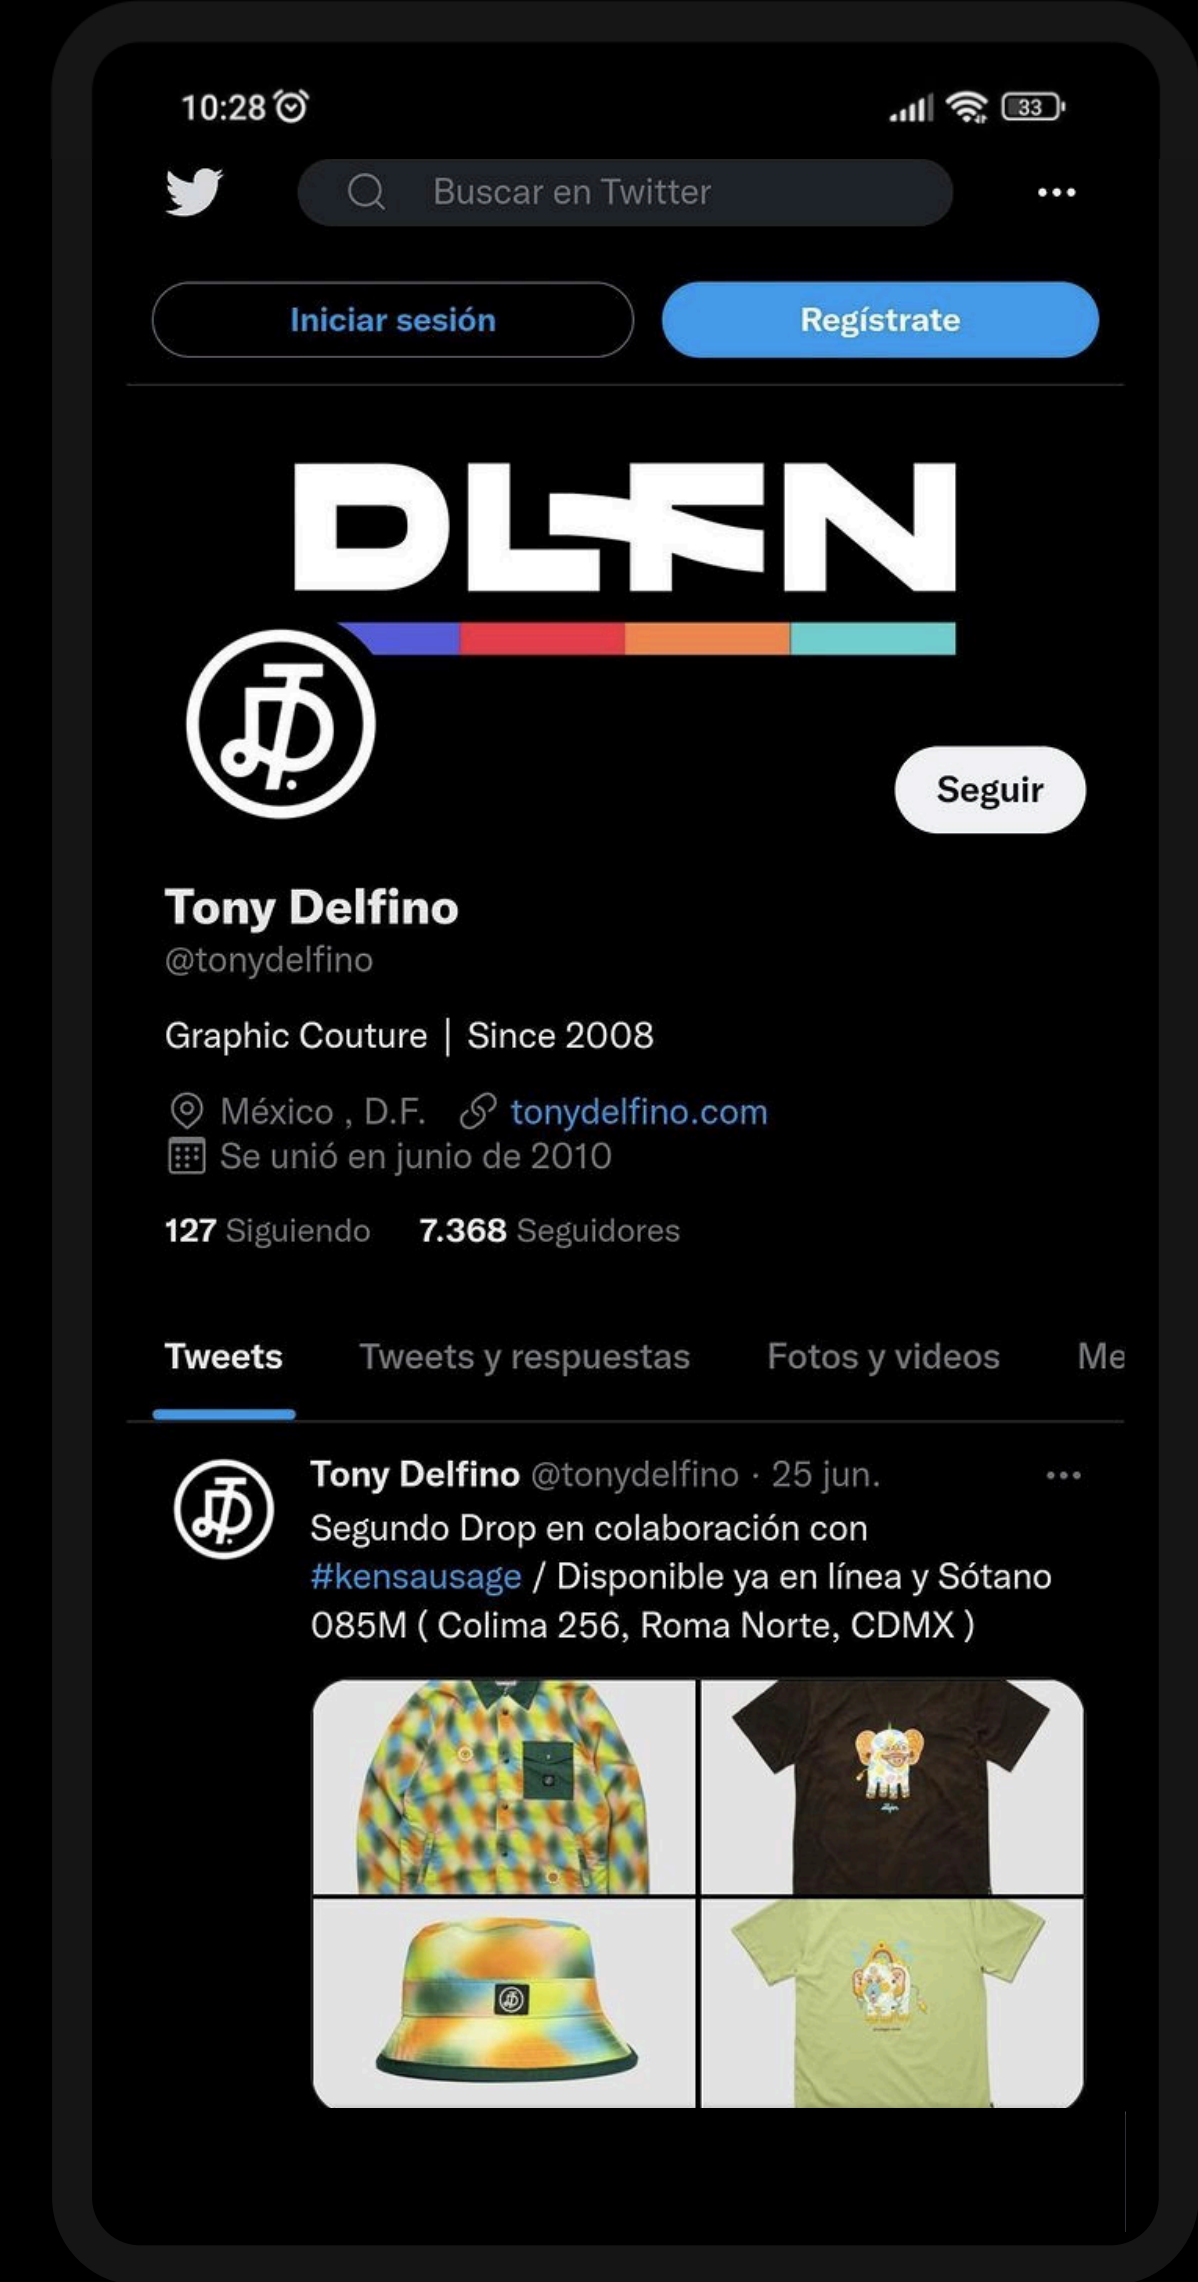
10:28

33

Buscar en Twitter

Iniciar sesión

Regístrate

DLFN

Seguir

Tony Delfino
@tonydelfino

Graphic Couture | Since 2008

México , D.F. tonydelfino.com
Se unió en junio de 2010

127 Siguiendo 7.368 Seguidores

Tweets Tweets y respuestas Fotos y videos Me

Tony Delfino @tonydelfino · 25 jun.
Segundo Drop en colaboración con #kensausage / Disponible ya en línea y Sótano 085M ( Colima 256, Roma Norte, CDMX )